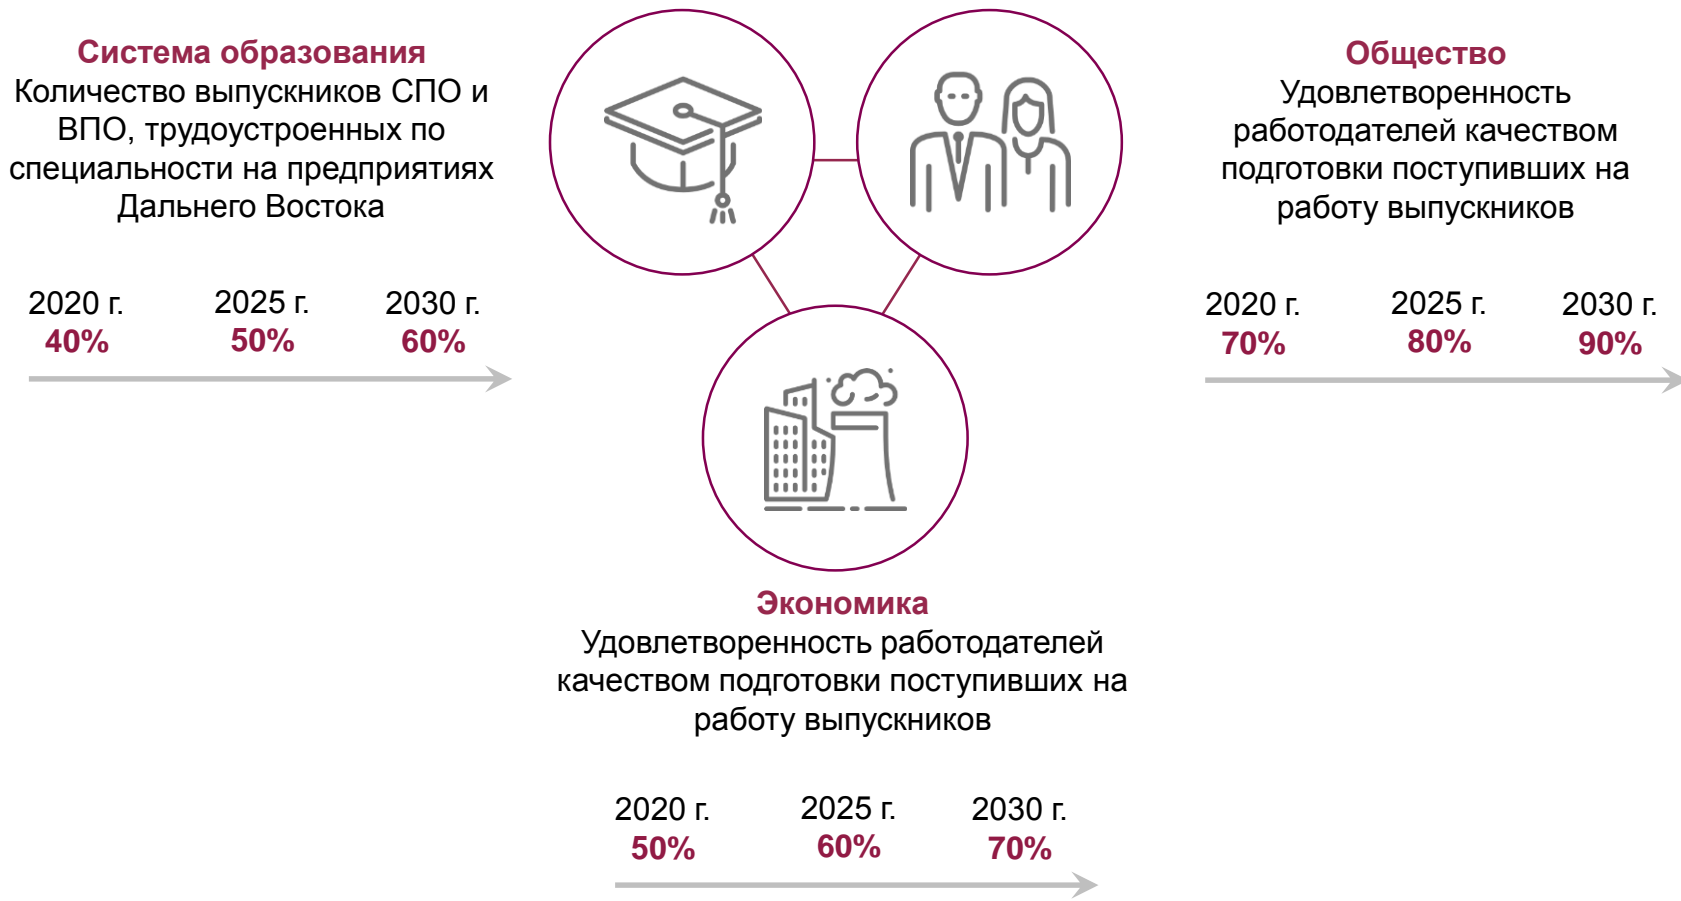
**Система образования**
Количество выпускников СПО и ВПО, трудоустроенных по специальности на предприятиях Дальнего Востока

2020 г. **40%**
2025 г. **50%**
2030 г. **60%**

**Общество**
Удовлетворенность работодателей качеством подготовки поступивших на работу выпускников

2020 г. **70%**
2025 г. **80%**
2030 г. **90%**

**Экономика**
Удовлетворенность работодателей качеством подготовки поступивших на работу выпускников

2020 г. **50%**
2025 г. **60%**
2030 г. **70%**